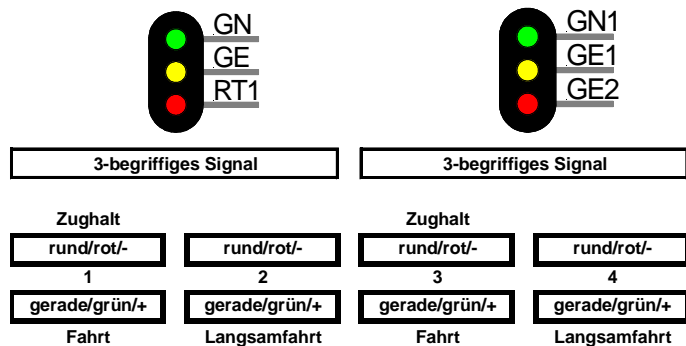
GN
GE
RT1

GN1
GE1
GE2

3-begriffiges Signal

3-begriffiges Signal

Zughalt
rund/rot/-
1
gerade/grün/+
Fahrt

rund/rot/-
2
gerade/grün/+
Langsamfahrt

Zughalt
rund/rot/-
3
gerade/grün/+
Fahrt

rund/rot/-
4
gerade/grün/+
Langsamfahrt